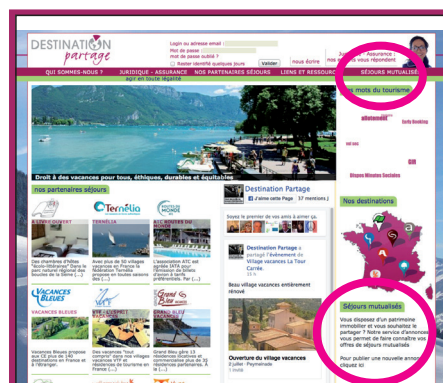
DESTINATION partage

Login ou adresse email
Mot de passe
mot de passe oublié ?
Valider
nous écrire
Rester identifié quelques jours
Assurance : nos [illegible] vous répondent

QUI SOMMES-NOUS ? | JURIDIQUE - ASSURANCE | NOS PARTENAIRES SÉJOURS | LIENS ET RESSOURCES | SÉJOURS MUTUALISÉS

agir en toute légalité

Droit à des vacances pour tous, éthiques, durables et équitables

nos partenaires séjours

Ternélia

Des chambres d'hôtes "Accès-Bâtiment" Dans le parc naturel régional des Bauges [...]

Avec plus de 50 villages vacances en France la fédération Ternélia propose en toutes saisons des [...]

L'association ATC est agréée [...] par l'émission de billets d'avion à tarifs préférentiels. Par [...]

VACANCES BLEUES

VACANCES BLEUES

Vacances Bleues propose plus de 20 ans de [...] destinations en France et à l'étranger

Des vacances "tout compris" dans nos villages vacances VTF en résidences de tourisme en France [...]

Grand Bleu gère 13 résidences touristiques et commerciales plus de 30 résidences de tourisme [...]

Destination Partage
J'aime cette Page · 37 mentions J'aime

Soyez le premier de vos amis à aimer ça.

Destination Partage a partagé l'événement de Village vacances La Tour Carrée.

Beau village vacances entièrement rénové

Ouverture du village vacances
2 juillet · Peyrehorade

les mots du tourisme

Nos destinations

Séjours mutualisés

Vous disposez d'un patrimoine immobilier et vous souhaitez le partager ? Notre service d'annonces vous permet de faire connaître vos offres de séjours mutualisés

Pour publier une nouvelle annonce cliquez ici